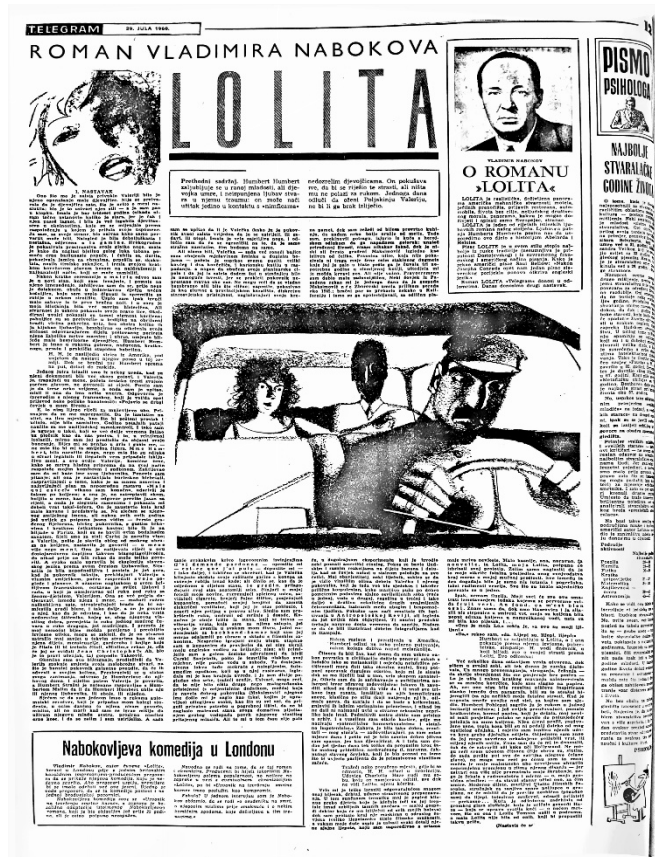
TELEGRAM 29. JULA 1960.

ROMAN VLADIMIRA NABOKOVA

LOLITA

I. NASTAVAK

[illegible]

Prethodni sadržaj. Humbert Humbert zaljubljuje se u ranoj mladosti, ali djevojka umire, i nesposobna ljubav ostaje u njemu trajnom: on može naći utjehu jedino u kontaktu s »nimfeta-

nedozrelim djevojčicama. On pokušava vec, da bi se riješio te strasti, ali nikako ne polazi za rukom. Jednog dana odluči da ženi Polajkinje Valerije, no li ju brak iniciprao.

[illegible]

VLADIMIR NABOKOV

O ROMANU »LOLITA«

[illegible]

PISMO PSIHOLOGA

NAJBOLJE STVARALAČKE GODINE ŽIVOTA

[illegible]

Nabokovljeva komedija u Londonu

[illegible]

(Nastavit će se)